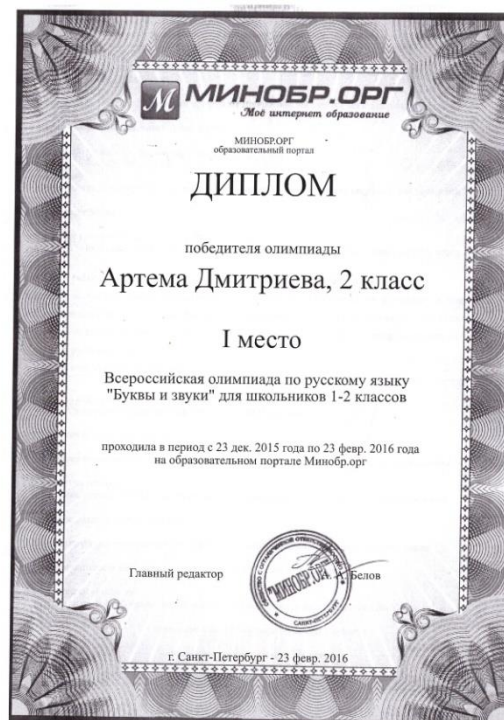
М МИНОБР.ОРГ
Моё интернет образование

МИНОБР.ОРГ
образовательный портал

ДИПЛОМ

победителя олимпиады

Артема Дмитриева, 2 класс

I место

Всероссийская олимпиада по русскому языку "Буквы и звуки" для школьников 1-2 классов

проходила в период с 23 дек. 2015 года по 23 февр. 2016 года на образовательном портале Минобр.орг

Главный редактор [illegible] "МИНОБР.ОРГ" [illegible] А. Белов

г. Санкт-Петербург - 23 февр. 2016